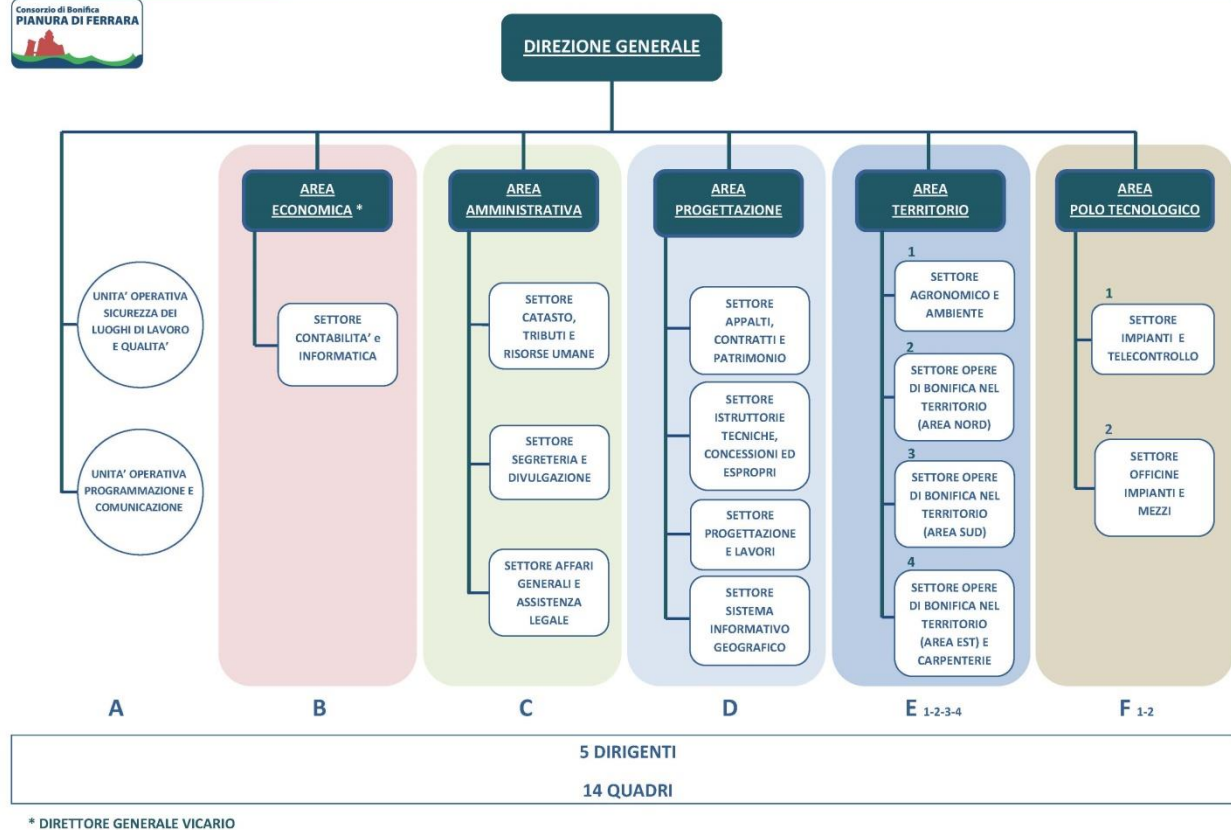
Consorzio di Bonifica
PIANURA DI FERRARA

DIREZIONE GENERALE

UNITA' OPERATIVA SICUREZZA DEI LUOGHI DI LAVORO E QUALITA'

UNITA' OPERATIVA PROGRAMMAZIONE E COMUNICAZIONE

AREA ECONOMICA *

SETTORE CONTABILITA' e INFORMATICA

AREA AMMINISTRATIVA

SETTORE CATASTO, TRIBUTI E RISORSE UMANE

SETTORE SEGRETERIA E DIVULGAZIONE

SETTORE AFFARI GENERALI E ASSISTENZA LEGALE

AREA PROGETTAZIONE

SETTORE APPALTI, CONTRATTI E PATRIMONIO

SETTORE ISTRUTTORIE TECNICHE, CONCESSIONI ED ESPROPRI

SETTORE PROGETTAZIONE E LAVORI

SETTORE SISTEMA INFORMATIVO GEOGRAFICO

AREA TERRITORIO

1
SETTORE AGRONOMICO E AMBIENTE

2
SETTORE OPERE DI BONIFICA NEL TERRITORIO (AREA NORD)

3
SETTORE OPERE DI BONIFICA NEL TERRITORIO (AREA SUD)

4
SETTORE OPERE DI BONIFICA NEL TERRITORIO (AREA EST) E CARPENTERIE

AREA POLO TECNOLOGICO

1
SETTORE IMPIANTI E TELECONTROLLO

2
SETTORE OFFICINE IMPIANTI E MEZZI

A

B

C

D

E 1-2-3-4

F 1-2

5 DIRIGENTI

14 QUADRI

* DIRETTORE GENERALE VICARIO